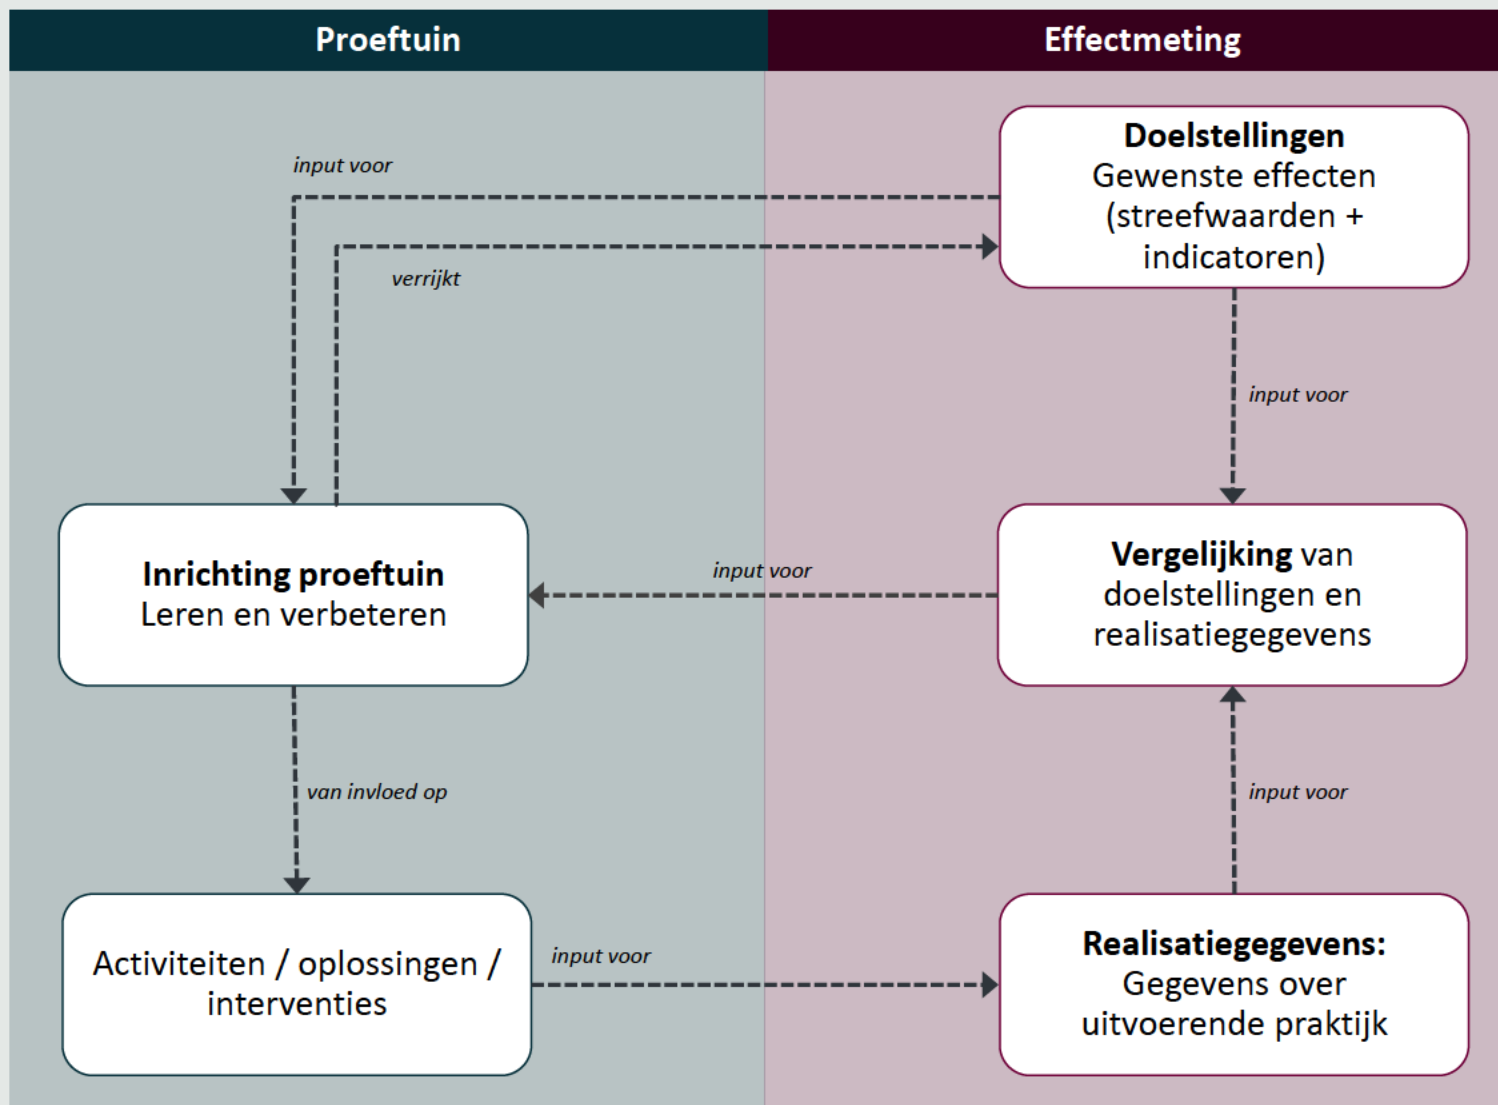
Proeftuin

Effectmeting

Doelstellingen
Gewenste effecten (streefwaarden + indicatoren)

input voor

verrijkt

input voor

Inrichting proeftuin
Leren en verbeteren

input voor

Vergelijking van doelstellingen en realisatiegegevens

van invloed op

input voor

Activiteiten / oplossingen / interventies

input voor

Realisatiegegevens:
Gegevens over uitvoerende praktijk